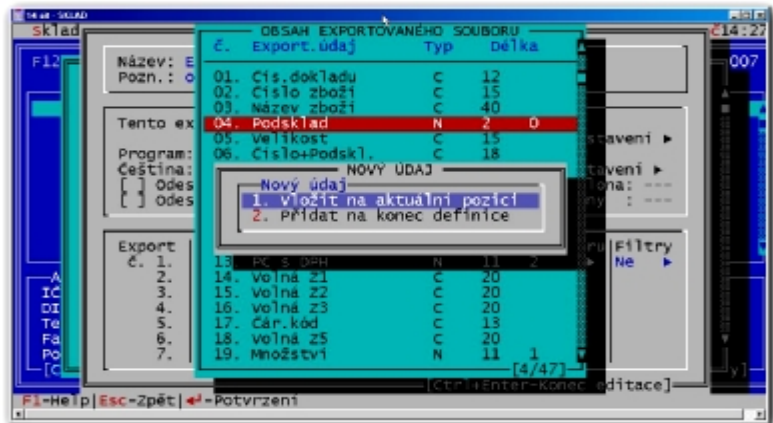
Sklad
14:27

OBSAH EXPORTOVANÉHO SOUBORU

Název: E
Pozn.: O

| č. | Export.údaj | Typ | Délka | |
|---|---|---|---|---|
| 01. | Čís.dokladu | C | 12 | |
| 02. | Číslo zboží | C | 15 | |
| 03. | Název zboží | C | 40 | |
| 04. | Podsklad | N | 2 | 0 |
| 05. | Velikost | C | 15 | |
| 06. | Číslo+Podskl. | C | 18 | |

F12
007

Tento ex
Program:
Čeština:
[ ] Odes
[ ] Odes

staveni ►
taveni ►
ona: ---
ny : ---

NOVÝ ÚDAJ
Nový údaj
1. Vložit na aktuální pozici
2. Přidat na konec definice

Export
č. 1.
2.
3.
4.
5.
6.
7.

| | | | | |
|---|---|---|---|---|
| 13. | PC S DPH | N | 11 | 2 |
| 14. | Volná Z1 | C | 20 | |
| 15. | Volná Z2 | C | 20 | |
| 16. | Volná Z3 | C | 20 | |
| 17. | Čár.kód | C | 13 | |
| 18. | Volná Z5 | C | 20 | |
| 19. | Množství | N | 11 | 1 |

Filtry
Ne ►

IČ
DI
Te
Fa
Po
[C

[4/47]
[Ctrl+Enter-Konec editace]

F1-Help|Esc-Zpět|↵-Potvrzení